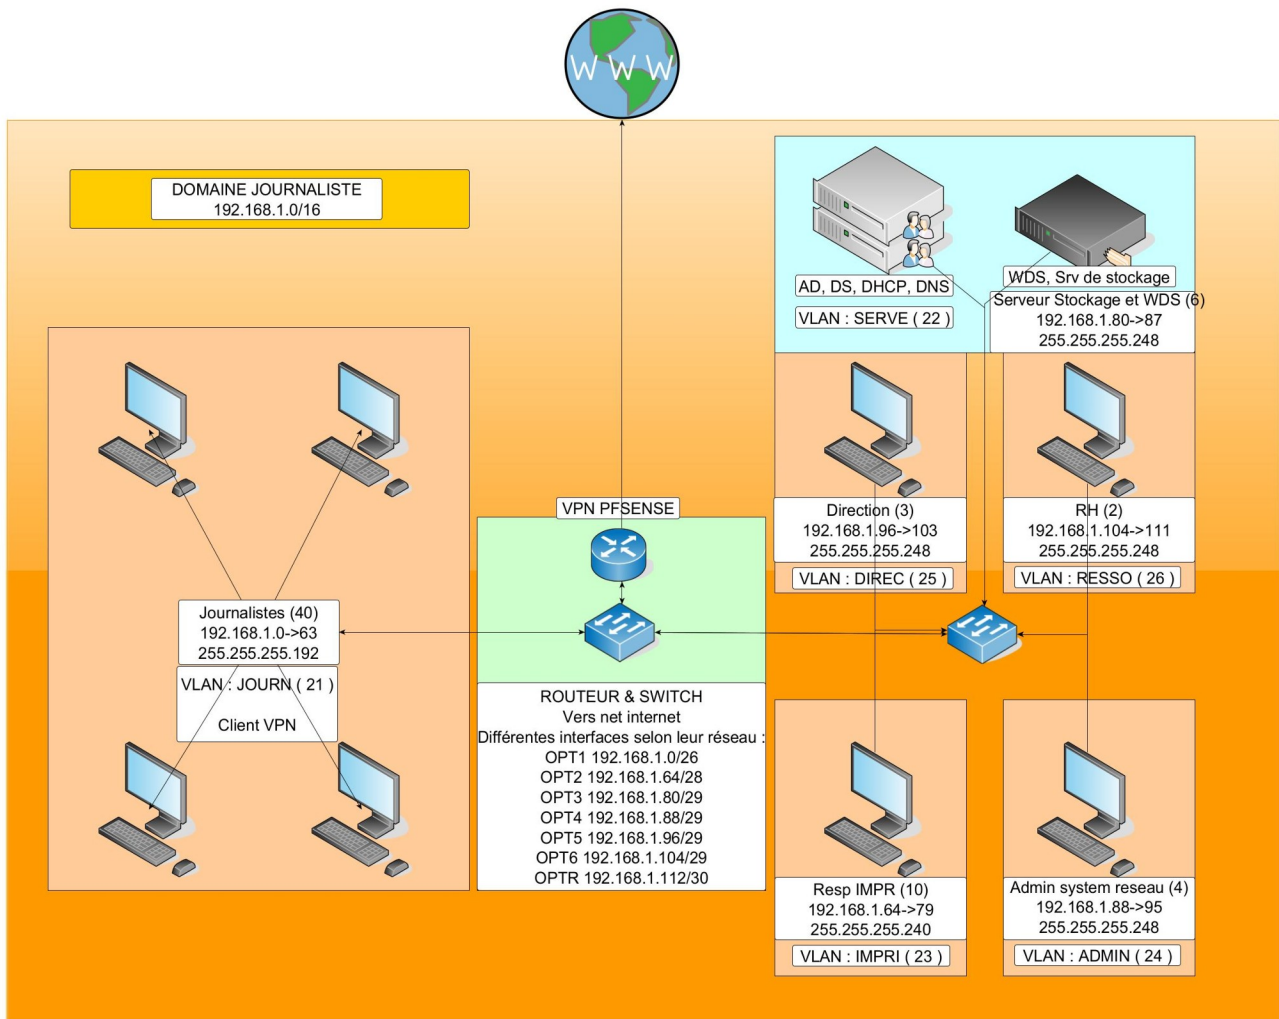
WWW

DOMAINE JOURNALISTE
192.168.1.0/16

AD, DS, DHCP, DNS

VLAN : SERVE ( 22 )

WDS, Srv de stockage

Serveur Stockage et WDS (6)
192.168.1.80->87
255.255.255.248

VPN PFSENSE

Direction (3)
192.168.1.96->103
255.255.255.248

VLAN : DIREC ( 25 )

RH (2)
192.168.1.104->111
255.255.255.248

VLAN : RESSO ( 26 )

Journalistes (40)
192.168.1.0->63
255.255.255.192

VLAN : JOURN ( 21 )

Client VPN

ROUTEUR & SWITCH
Vers net internet
Différentes interfaces selon leur réseau :
OPT1 192.168.1.0/26
OPT2 192.168.1.64/28
OPT3 192.168.1.80/29
OPT4 192.168.1.88/29
OPT5 192.168.1.96/29
OPT6 192.168.1.104/29
OPTR 192.168.1.112/30

Resp IMPR (10)
192.168.1.64->79
255.255.255.240

VLAN : IMPRI ( 23 )

Admin system reseau (4)
192.168.1.88->95
255.255.255.248

VLAN : ADMIN ( 24 )